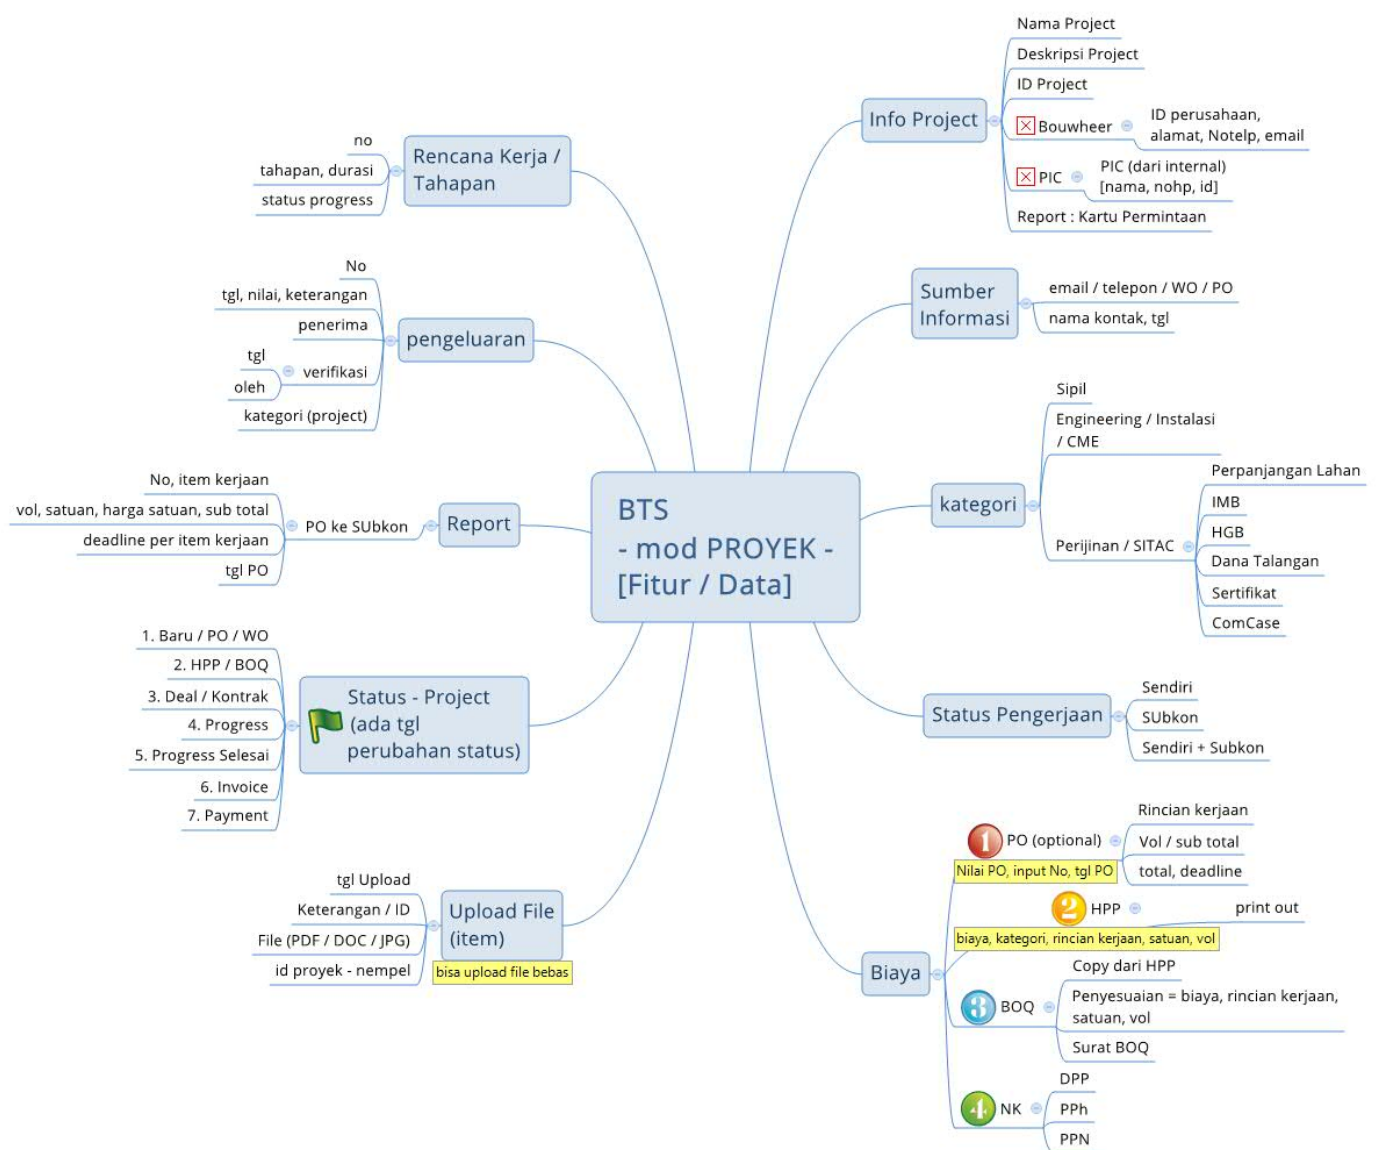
BTS
- mod PROYEK -
[Fitur / Data]

Info Project
Nama Project
Deskripsi Project
ID Project
Bouwheer
ID perusahaan, alamat, Notelp, email
PIC
PIC (dari internal) [nama, nohp, id]
Report : Kartu Permintaan

Sumber Informasi
email / telepon / WO / PO
nama kontak, tgl

kategori
Sipil
Engineering / Instalasi / CME
Perijinan / SITAC
Perpanjangan Lahan
IMB
HGB
Dana Talangan
Sertifikat
ComCase

Status Pengerjaan
Sendiri
SUbkon
Sendiri + Subkon

Biaya
1 PO (optional)
Nilai PO, input No, tgl PO
Rincian kerjaan
Vol / sub total
total, deadline
2 HPP
biaya, kategori, rincian kerjaan, satuan, vol
print out
3 BOQ
Copy dari HPP
Penyesuaian = biaya, rincian kerjaan, satuan, vol
Surat BOQ
4 NK
DPP
PPh
PPN

Rencana Kerja / Tahapan
no
tahapan, durasi
status progress

pengeluaran
No
tgl, nilai, keterangan
penerima
verifikasi
tgl
oleh
kategori (project)

Report
PO ke SUbkon
No, item kerjaan
vol, satuan, harga satuan, sub total
deadline per item kerjaan
tgl PO

Status - Project (ada tgl perubahan status)
1. Baru / PO / WO
2. HPP / BOQ
3. Deal / Kontrak
4. Progress
5. Progress Selesai
6. Invoice
7. Payment

Upload File (item)
bisa upload file bebas
tgl Upload
Keterangan / ID
File (PDF / DOC / JPG)
id proyek - nempel